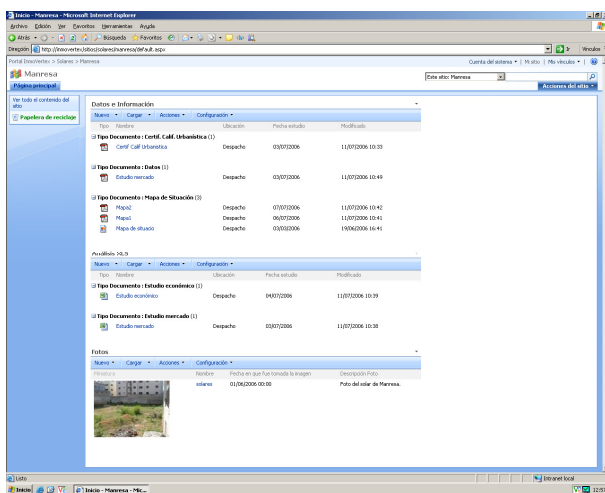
Inicio - Manresa - Microsoft Internet Explorer

Archivo Edición Ver Favoritos Herramientas Ayuda

Atrás Búsqueda Favoritos

Dirección http://innovertex/sitios/solares/manresa/default.aspx

Vínculos

Portal InnoVertex > Solares > Manresa

Cuenta del sistema ▾ | Mi sitio | Mis vínculos ▾ |

Manresa

Este sitio: Manresa

Página principal

Acciones del sitio ▾

Ver todo el contenido del sitio

Papelera de reciclaje

Datos e Información

Nuevo ▾ Cargar ▾ Acciones ▾ Configuración ▾

| Tipo | Nombre | Ubicación | Fecha estudio | Modificado |
|---|---|---|---|---|
| Tipo Documento : Certif. Calif. Urbanística (1) | | | | |
| | Certif Calif Urbanistica | Despacho | 03/07/2006 | 11/07/2006 10:33 |
| Tipo Documento : Datos (1) | | | | |
| | Estudio mercado | Despacho | 03/07/2006 | 11/07/2006 10:49 |
| Tipo Documento : Mapa de Situación (3) | | | | |
| | Mapa2 | Despacho | 07/07/2006 | 11/07/2006 10:42 |
| | Mapa1 | Despacho | 06/07/2006 | 11/07/2006 10:41 |
| | Mapa de situacio | Despacho | 03/03/2006 | 19/06/2006 16:41 |

Análisis XLS

Nuevo ▾ Cargar ▾ Acciones ▾ Configuración ▾

| Tipo | Nombre | Ubicación | Fecha estudio | Modificado |
|---|---|---|---|---|
| Tipo Documento : Estudio económico (1) | | | | |
| | Estudio económico | Despacho | 04/07/2006 | 11/07/2006 10:39 |
| Tipo Documento : Estudio mercado (1) | | | | |
| | Estudio mercado | Despacho | 03/07/2006 | 11/07/2006 10:38 |

Fotos

Nuevo ▾ Cargar ▾ Acciones ▾ Configuración ▾

| Miniatura | Nombre | Fecha en que fue tomada la imagen | Descripción Foto |
|---|---|---|---|
| | solares | 01/06/2006 00:00 | Foto del solar de Manresa. |

Listo

Intranet local

Inicio

Inicio - Manresa - Mic...

12:5